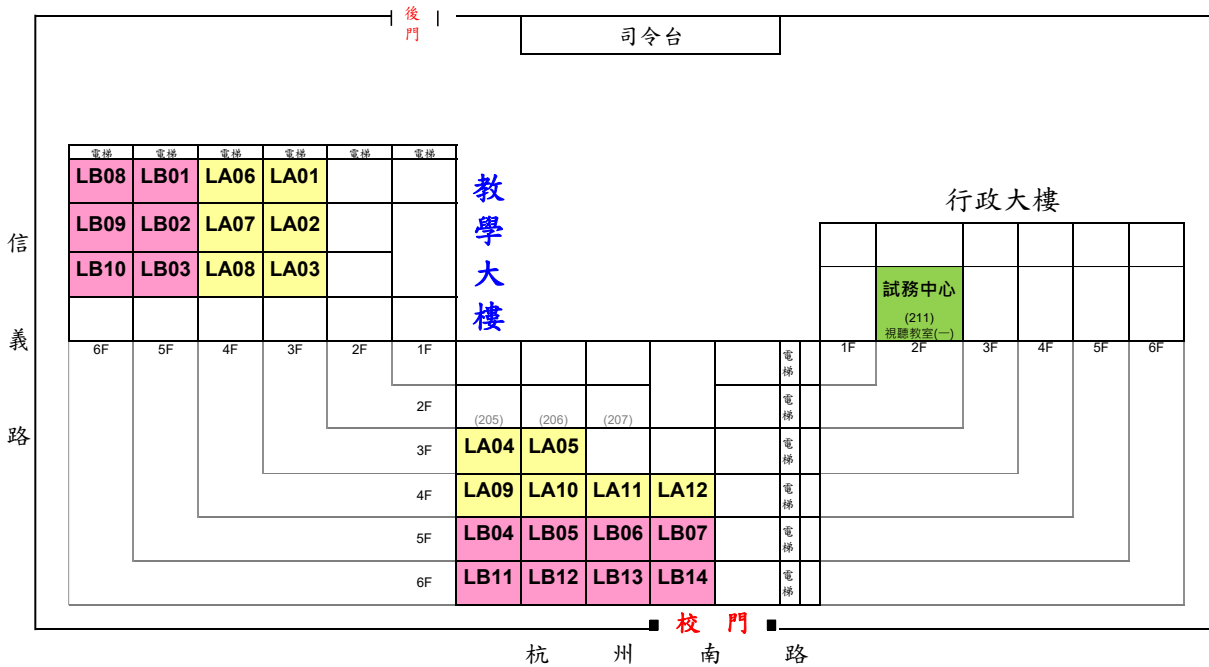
後門

司令台

電梯 電梯 電梯 電梯 電梯 電梯

| LB08 | LB01 | LA06 | LA01 | | |
|---|---|---|---|---|---|
| LB09 | LB02 | LA07 | LA02 | | |
| LB10 | LB03 | LA08 | LA03 | | |
| | | | | | |
| 6F | 5F | 4F | 3F | 2F | 1F |

教學大樓

行政大樓

試務中心
(211)
視聽教室(一)

1F 2F 3F 4F 5F 6F

信義路

| | | | | | | |
|---|---|---|---|---|---|---|
| 2F | (205) | (206) | (207) | | | 電梯 |
| 3F | LA04 | LA05 | | | | 電梯 |
| 4F | LA09 | LA10 | LA11 | LA12 | | 電梯 |
| 5F | LB04 | LB05 | LB06 | LB07 | | 電梯 |
| 6F | LB11 | LB12 | LB13 | LB14 | | 電梯 |

電梯

校門

杭州南路